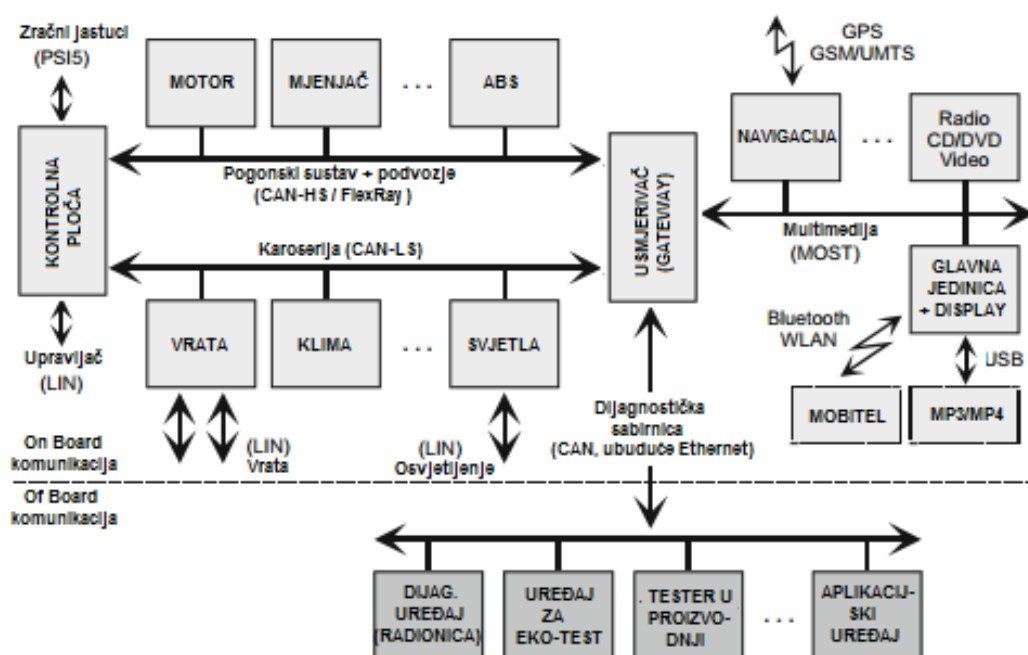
Zračni jastuci
(PSI5)

MOTOR

MJENJAČ

. . .

ABS

GPS
GSM/UMTS

KONTROLNA PLOČA

Pogonski sustav + podvozje
(CAN-HS / FlexRay )

USMJERIVAČ (GATEWAY)

NAVIGACIJA

. . .

Radio
CD/DVD
Video

Multimedija
(MOST)

Karoserija (CAN-LS)

GLAVNA
JEDINICA
+ DISPLAY

Bluetooth
WLAN

USB

Upravljač
(LIN)

VRATA

KLIMA

. . .

SVJETLA

MOBITEL

MP3/MP4

Dijagnostička
sabirnica
(CAN, ubuduće Ethernet)

On Board
komunikacija

(LIN)
Vrata

(LIN)
Osvjetljenje

Of Board
komunikacija

DIJAG.
UREĐAJ
(RADIONICA)

UREĐAJ
ZA
EKO-TEST

TESTER U
PROIZVO-
DNJI

. . .

APLIKACIJ-
SKI
UREĐAJ